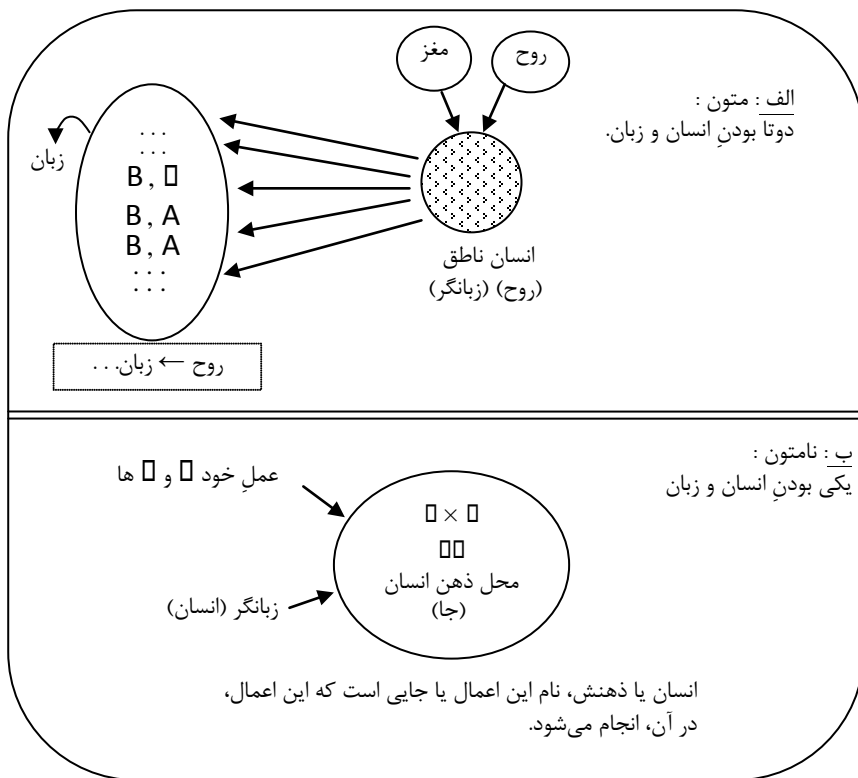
مغز
روح

الف : متون :
دوتا بودنِ انسان و زبان.

زبان

. . .
. . .
B, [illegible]
B, A
B, A
. . .
. . .

انسان ناطق
(روح) (زبانگر)

روح ← زبان. . .

ب : نامتون :
یکی بودنِ انسان و زبان

عملِ خود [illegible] و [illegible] ها

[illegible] × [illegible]
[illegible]
محل ذهن انسان
(جا)

زبانگر (انسان)

انسان یا ذهنش، نام این اعمال یا جایی است که این اعمال، در آن، انجام می‌شود.